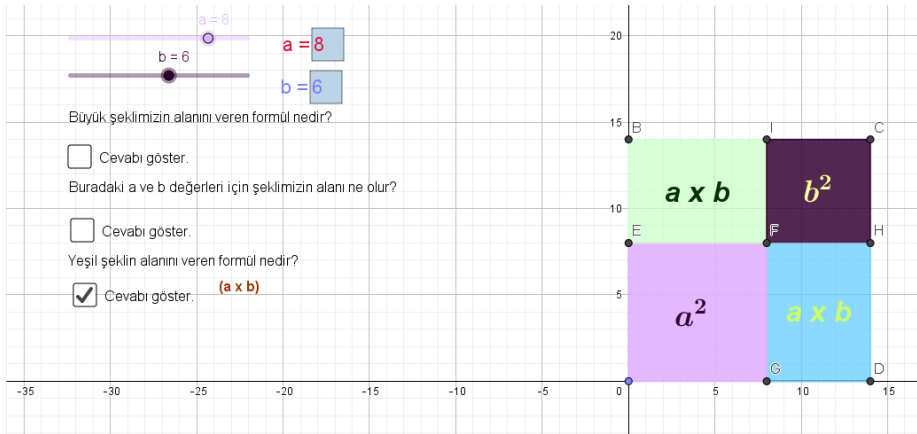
a = 8

b = 6

a = 8

b = 6

Büyük şeklimizin alanını veren formül nedir?

Cevabı göster.

Buradaki a ve b değerleri için şeklimizin alanı ne olur?

Cevabı göster.

Yeşil şeklin alanını veren formül nedir?

Cevabı göster. (a x b)

20

15

10

5

0

-35 -30 -25 -20 -15 -10 -5 0 5 10 15

B

I

C

E

F

H

G

D

a x b

$b^2$

$a^2$

a x b